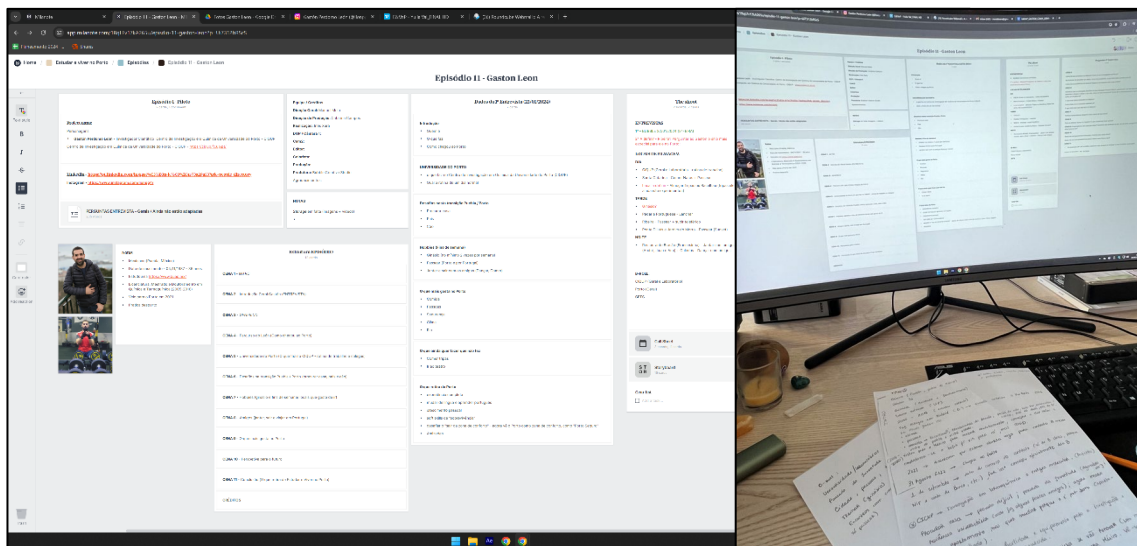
Episódio 11 - Gaston Leon

Início · Estudar e viver no Porto · Episódios · Episódio 11 - Gaston Leon

Episódio 1 - Efeito

Dados do 1º Entrevista (23/10/2024)

Checklist

ENTREVISTAS

Perguntas sobre Gaston

Roteiro

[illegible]

GUIÃO

GUIÃO 1
GUIÃO 2
GUIÃO 3
GUIÃO 4
GUIÃO 5
GUIÃO 6
GUIÃO 7
GUIÃO 8
GUIÃO 9
GUIÃO 10
GUIÃO 11

Episódio 11 - Gaston Leon